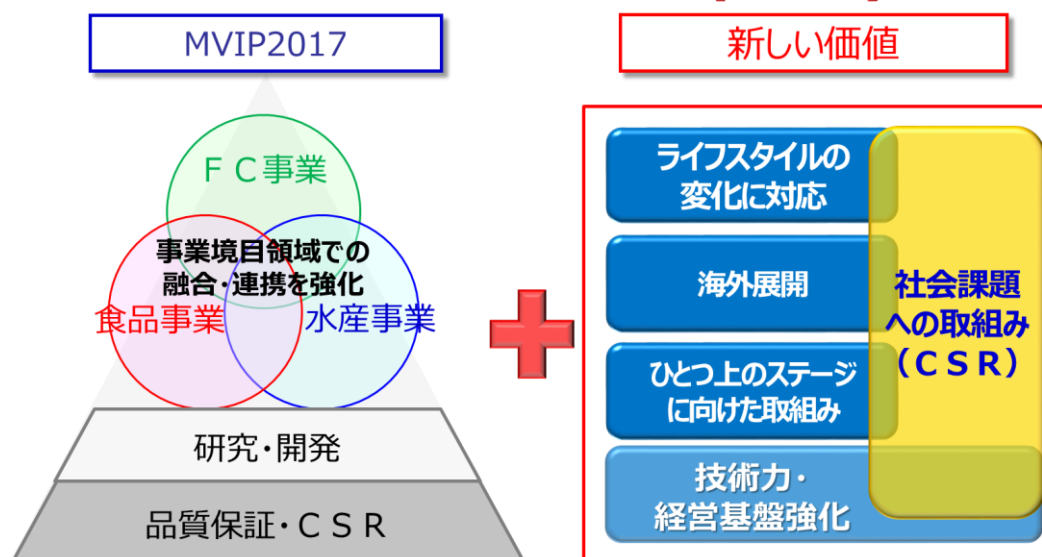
MVIP2017

ＦＣ事業

事業境目領域での融合・連携を強化

食品事業

水産事業

研究・開発

品質保証・ＣＳＲ

新しい価値

ライフスタイルの変化に対応

海外展開

ひとつ上のステージに向けた取組み

技術力・経営基盤強化

社会課題への取組み（ＣＳＲ）